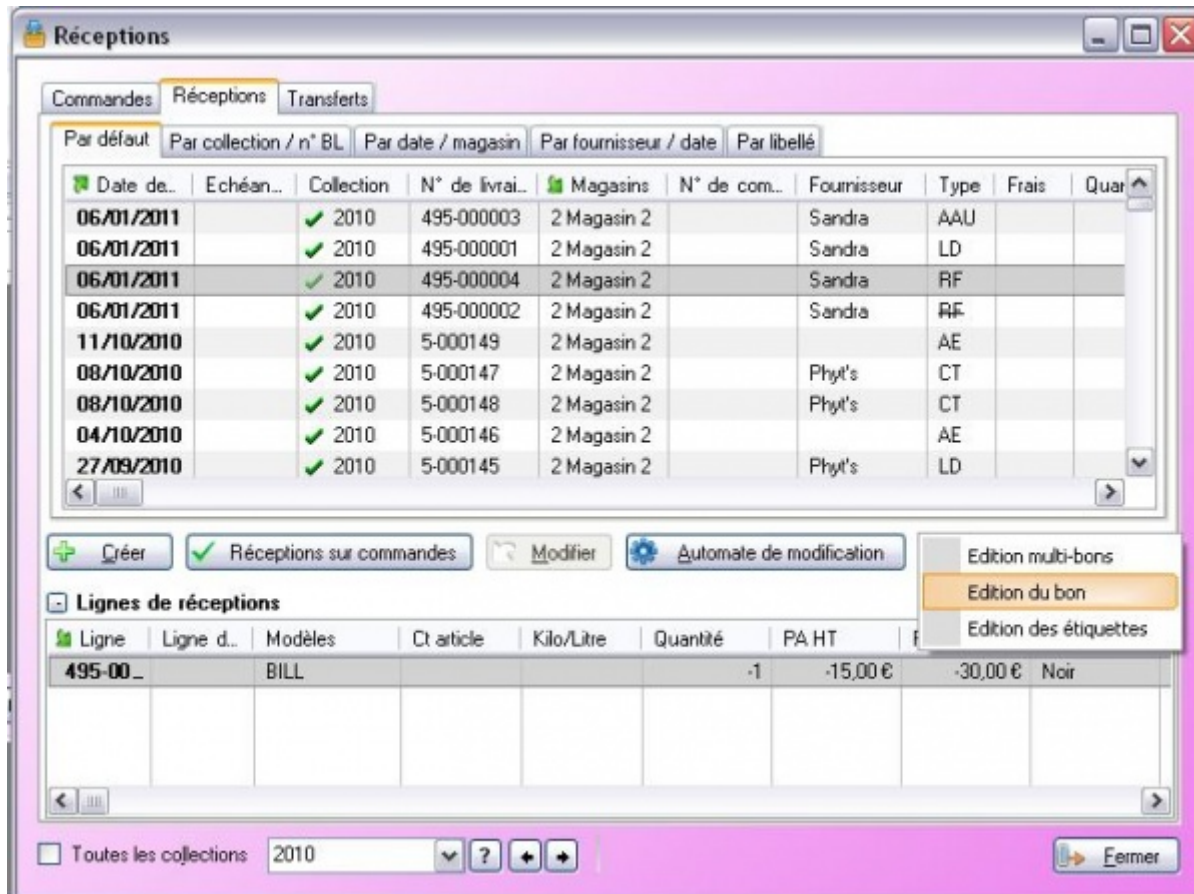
Réceptions

Commandes | Réceptions | Transferts

Par défaut | Par collection / n° BL | Par date / magasin | Par fournisseur / date | Par libellé

| Date de... | Echéan... | Collection | N° de livrai... | Magasins | N° de com... | Fournisseur | Type | Frais | Quar |
|---|---|---|---|---|---|---|---|---|---|
| 06/01/2011 | | 2010 | 495-000003 | 2 Magasin 2 | | Sandra | AAU | | |
| 06/01/2011 | | 2010 | 495-000001 | 2 Magasin 2 | | Sandra | LD | | |
| 06/01/2011 | | 2010 | 495-000004 | 2 Magasin 2 | | Sandra | RF | | |
| 06/01/2011 | | 2010 | 495-000002 | 2 Magasin 2 | | Sandra | RF | | |
| 11/10/2010 | | 2010 | 5-000149 | 2 Magasin 2 | | | AE | | |
| 08/10/2010 | | 2010 | 5-000147 | 2 Magasin 2 | | Phyt's | CT | | |
| 08/10/2010 | | 2010 | 5-000148 | 2 Magasin 2 | | Phyt's | CT | | |
| 04/10/2010 | | 2010 | 5-000146 | 2 Magasin 2 | | | AE | | |
| 27/09/2010 | | 2010 | 5-000145 | 2 Magasin 2 | | Phyt's | LD | | |

Créer | Réceptions sur commandes | Modifier | Automate de modification

Edition multi-bons
Edition du bon
Edition des étiquettes

Lignes de réceptions

| Ligne | Ligne d... | Modèles | Ct article | Kilo/Litre | Quantité | PA HT | | |
|---|---|---|---|---|---|---|---|---|
| 495-00... | | BILL | | | -1 | -15,00 € | -30,00 € | Noir |

Toutes les collections | 2010 | ? | Fermer